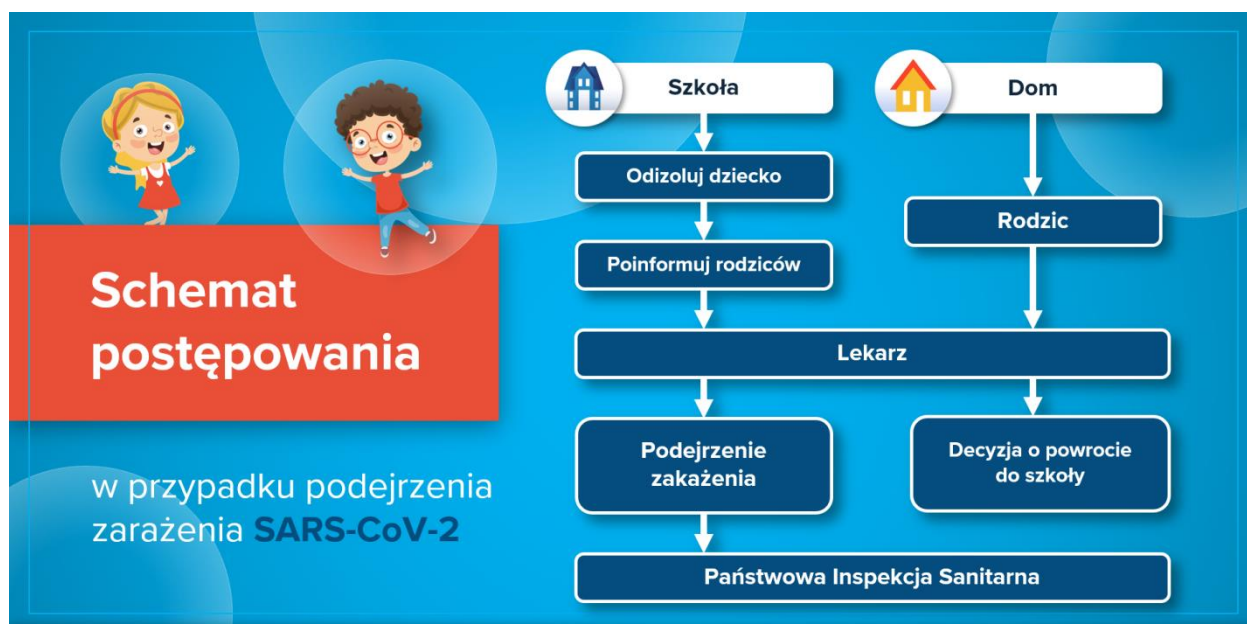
Schemat postępowania

w przypadku podejrzenia zarażenia SARS-CoV-2

Szkoła

Dom

Odizoluj dziecko

Rodzic

Poinformuj rodziców

Lekarz

Podejrzenie zakażenia

Decyzja o powrocie do szkoły

Państwowa Inspekcja Sanitarna